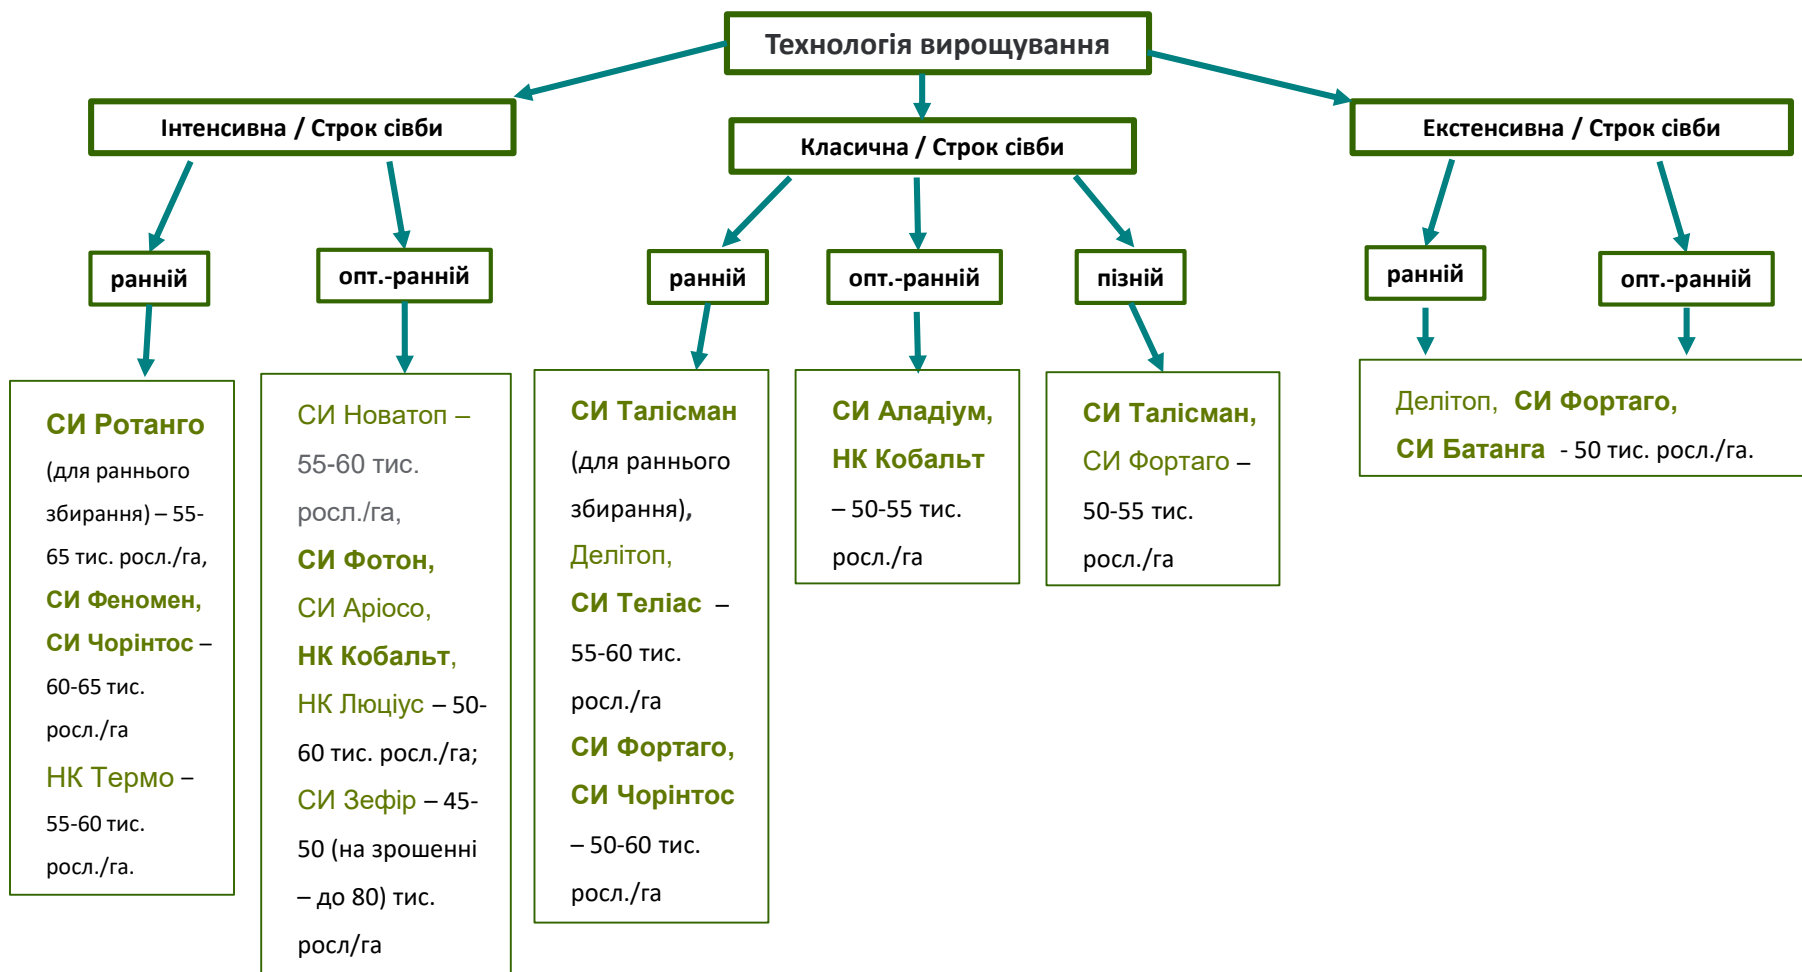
Технологія вирощування

Інтенсивна / Строк сівби

Класична / Строк сівби

Екстенсивна / Строк сівби

ранній

опт.-ранній

ранній

опт.-ранній

пізній

ранній

опт.-ранній

СИ Ротанго (для раннього збирання) – 55-65 тис. росл./га, СИ Феномен, СИ Чорінтос – 60-65 тис. росл./га НК Термо – 55-60 тис. росл./га.

СИ Новатоп – 55-60 тис. росл./га, СИ Фотон, СИ Аріосо, НК Кобальт, НК Люціус – 50-60 тис. росл./га; СИ Зефір – 45-50 (на зрошенні – до 80) тис. росл/га

СИ Талісман (для раннього збирання), Делітоп, СИ Теліас – 55-60 тис. росл./га СИ Фортаго, СИ Чорінтос – 50-60 тис. росл./га

СИ Аладіум, НК Кобальт – 50-55 тис. росл./га

СИ Талісман, СИ Фортаго – 50-55 тис. росл./га

Делітоп, СИ Фортаго, СИ Батанга - 50 тис. росл./га.